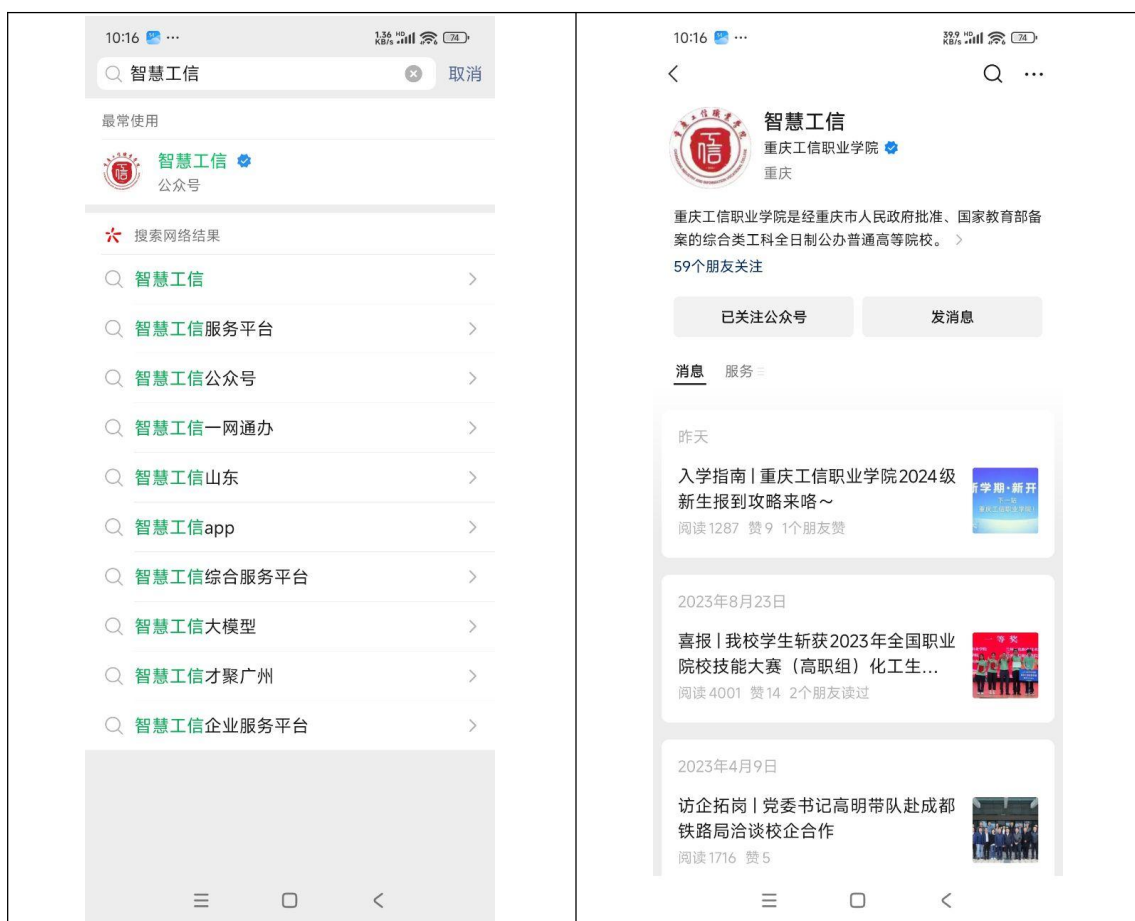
10:16 ··· 1.36 KB/s HD 74

智慧工信 取消

最常使用

智慧工信
公众号

搜索网络结果

智慧工信

智慧工信服务平台

智慧工信公众号

智慧工信一网通办

智慧工信山东

智慧工信app

智慧工信综合服务平台

智慧工信大模型

智慧工信才聚广州

智慧工信企业服务平台

10:16 ··· 39.9 KB/s HD 74

智慧工信
重庆工信职业学院
重庆

重庆工信职业学院是经重庆市人民政府批准、国家教育部备案的综合类工科全日制公办普通高等院校。

59个朋友关注

已关注公众号

发消息

消息 服务

昨天

入学指南 | 重庆工信职业学院2024级新生报到攻略来咯～
阅读1287 赞9 1个朋友赞

新学期·新开

2023年8月23日

喜报 | 我校学生斩获2023年全国职业院校技能大赛（高职组）化工生...
阅读4001 赞14 2个朋友读过

2023年4月9日

访企拓岗 | 党委书记高明带队赴成都铁路局洽谈校企合作
阅读1716 赞5